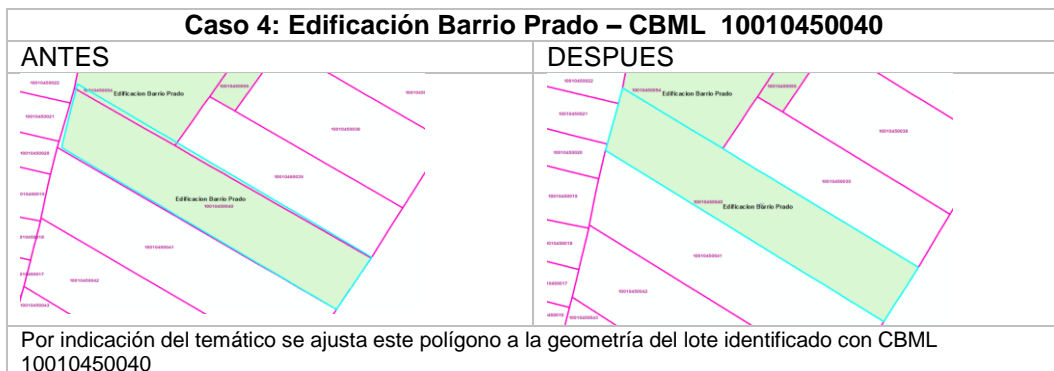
Caso 4: Edificación Barrio Prado – CBML 10010450040

| ANTES | DESPUES |
|---|---|
| 10010450022 Edificacion Barrio Prado 10010450034 10010450021 10010450036 10010450020 10010450039 Edificacion Barrio Prado 10010450040 010450019 010450018 10010450041 010450017 10010450042 10010450043 | 10010450022 Edificacion Barrio Prado 10010450034 10010450021 10010450036 10010450020 10010450039 10010450040 Edificacion Barrio Prado 10010450019 10010450018 10010450041 10010450017 10010450042 10010450043 |

Por indicación del temático se ajusta este polígono a la geometría del lote identificado con CBML 10010450040